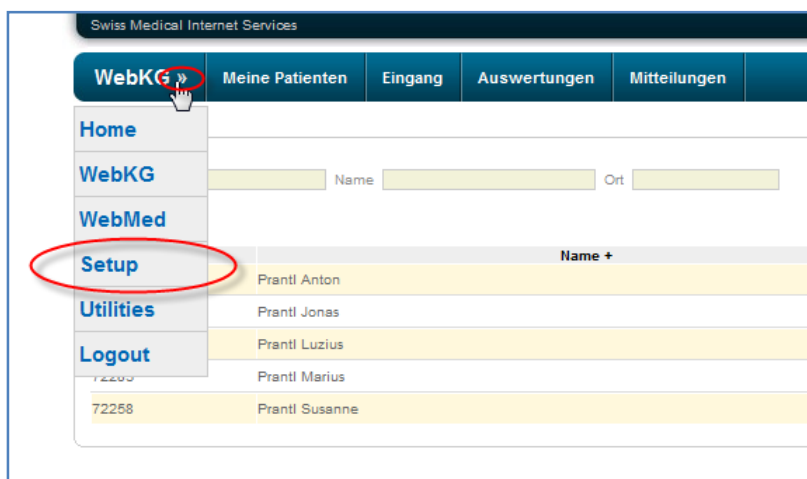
Swiss Medical Internet Services

WebKG »

Meine Patienten

Eingang

Auswertungen

Mitteilungen

Home

WebKG

WebMed

Setup

Utilities

Logout

Name

Ort

| | Name + |
|---|---|
| | Prantl Anton |
| | Prantl Jonas |
| | Prantl Luzius |
| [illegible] | Prantl Marius |
| 72258 | Prantl Susanne |